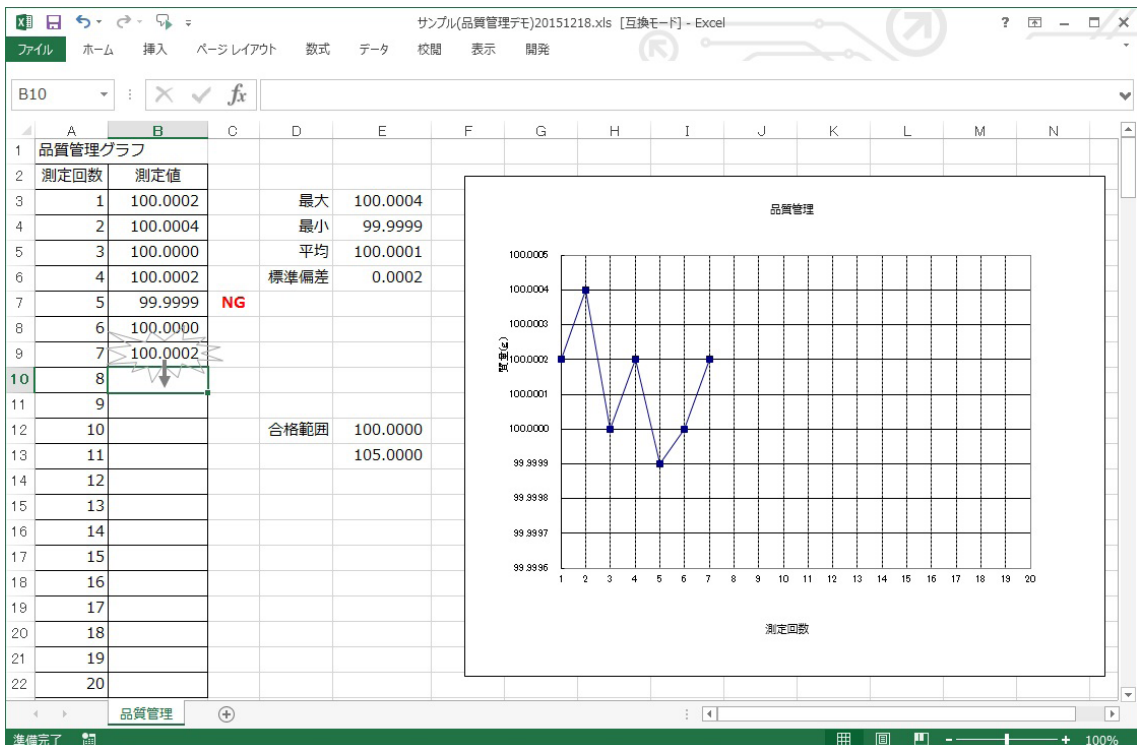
サンプル(品質管理デモ)20151218.xls [互換モード] - Excel

? – □ ×

ファイル ホーム 挿入 ページレイアウト 数式 データ 校閲 表示 開発

B10

$fx$

| | A | B | C | D | E | F | G | H | I | J | K | L | M | N |
|---|---|---|---|---|---|---|---|---|---|---|---|---|---|---|
| 1 | 品質管理グラフ | | | | | | | | | | | | | |
| 2 | 測定回数 | 測定値 | | | | | | | | | | | | |
| 3 | 1 | 100.0002 | | 最大 | 100.0004 | | | | | | | | | |
| 4 | 2 | 100.0004 | | 最小 | 99.9999 | | | | | | | | | |
| 5 | 3 | 100.0000 | | 平均 | 100.0001 | | | | | | | | | |
| 6 | 4 | 100.0002 | | 標準偏差 | 0.0002 | | | | | | | | | |
| 7 | 5 | 99.9999 | NG | | | | | | | | | | | |
| 8 | 6 | 100.0000 | | | | | | | | | | | | |
| 9 | 7 | 100.0002 | | | | | | | | | | | | |
| 10 | 8 | | | | | | | | | | | | | |
| 11 | 9 | | | | | | | | | | | | | |
| 12 | 10 | | | 合格範囲 | 100.0000 | | | | | | | | | |
| 13 | 11 | | | | 105.0000 | | | | | | | | | |
| 14 | 12 | | | | | | | | | | | | | |
| 15 | 13 | | | | | | | | | | | | | |
| 16 | 14 | | | | | | | | | | | | | |
| 17 | 15 | | | | | | | | | | | | | |
| 18 | 16 | | | | | | | | | | | | | |
| 19 | 17 | | | | | | | | | | | | | |
| 20 | 18 | | | | | | | | | | | | | |
| 21 | 19 | | | | | | | | | | | | | |
| 22 | 20 | | | | | | | | | | | | | |

品質管理

100.0005
100.0004
100.0003
100.0002
100.0001
100.0000
99.9999
99.9998
99.9997
99.9996

質量(g)

1 2 3 4 5 6 7 8 9 10 11 12 13 14 15 16 17 18 19 20

測定回数

品質管理

準備完了

100%